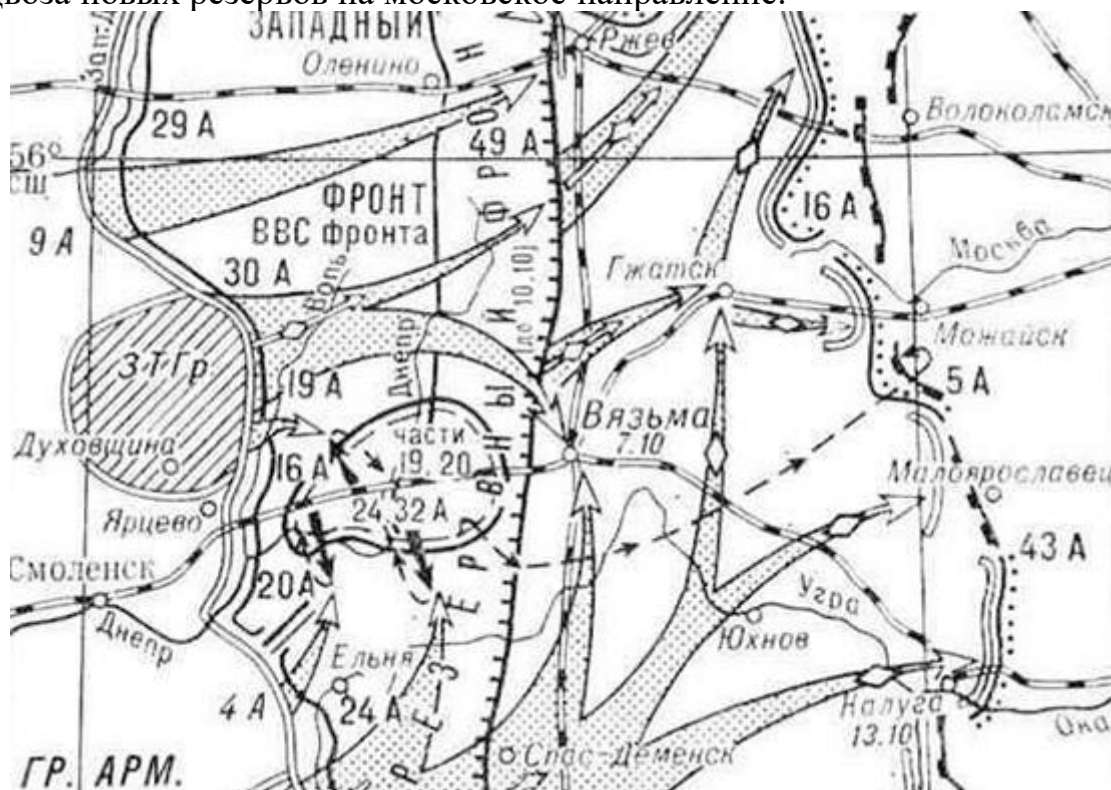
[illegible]двоза новых резервов на московское направление.

ЗАПАДНЫЙ
Зап.Д
Оленино
Ржев
Волоколамск
29 А
49 А
56° сш
ФРОНТ
ВВС фронта
16 А
9 А
30 А
Вопь
Москва
Гжатск
Днепр
Можайск
З Т Гр.
19 А
5 А
Вязьма 7.10
Духовщина
части 19, 20
16 А
Малоярославец
Ярцево
24 32 А
Смоленск
20 А
43 А
Днепр
Угра
Ельня
Юхнов
4 А
24 А
Калуга 13.10
Ока
ГР. АРМ.
Спас-Деменск
РЕЗЕРВНЫЙ ФРОНТ (до 10.10)